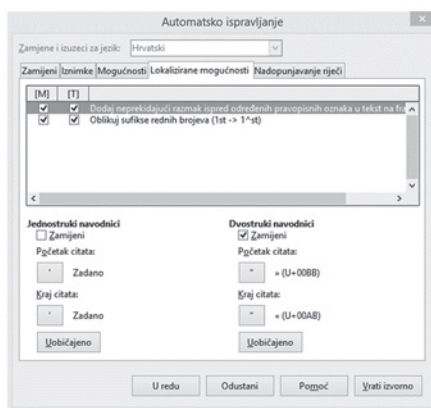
Automatsko ispravljanje

Zamjene i izuzeci za jezik: Hrvatski

Zamijeni | Iznimke | Mogućnosti | Lokalizirane mogućnosti | Nadopunjavanje riječi

[M] [T]
Dodaj neprekidajući razmak ispred određenih pravopisnih oznaka u tekst na fra
Oblikuj sufikse rednih brojeva (1st -> 1^st)

Jednostruki navodnici
Zamijeni
Početak citata:
' Zadano
Kraj citata:
' Zadano
Uobičajeno

Dvostruki navodnici
Zamijeni
Početak citata:
" » (U+00BB)
Kraj citata:
" « (U+00AB)
Uobičajeno

U redu | Odustani | Pomoć | Vrati izvorno